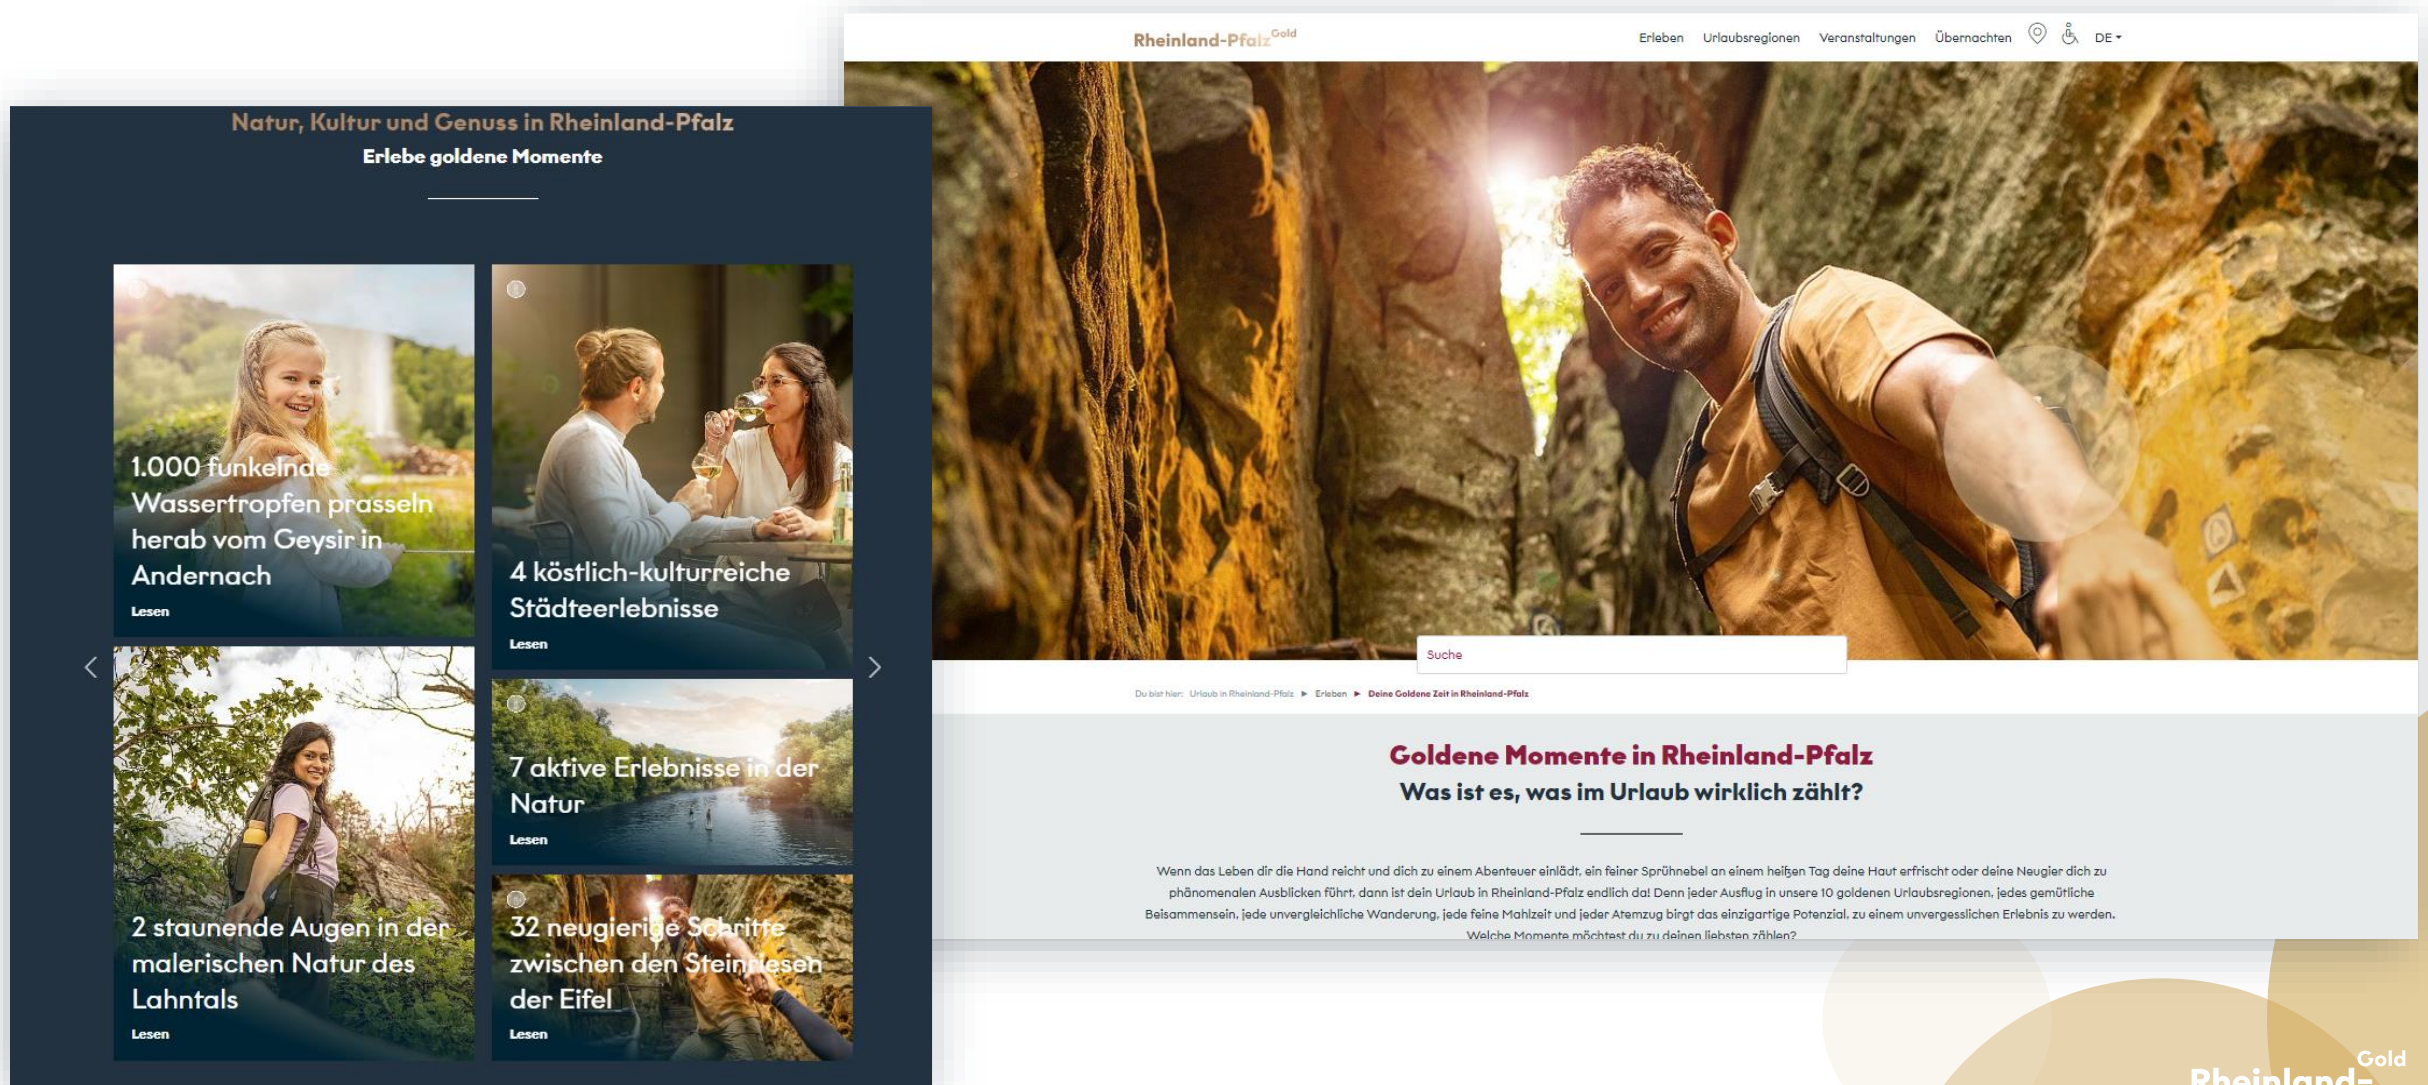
Natur, Kultur und Genuss in Rheinland-Pfalz
Erlebe goldene Momente

1.000 funkelnde Wassertropfen prasseln herab vom Geysir in Andernach
Lesen

4 köstlich-kulturreiche Städteerlebnisse
Lesen

2 staunende Augen in der malerischen Natur des Lahntals
Lesen

7 aktive Erlebnisse in der Natur
Lesen

32 neugierige Schritte zwischen den Steinriesen der Eifel
Lesen

Rheinland-Pfalz Gold
Erleben Urlaubsregionen Veranstaltungen Übernachten DE

Suche

Du bist hier: Urlaub in Rheinland-Pfalz ▶ Erleben ▶ Deine Goldene Zeit in Rheinland-Pfalz

Goldene Momente in Rheinland-Pfalz
Was ist es, was im Urlaub wirklich zählt?

Wenn das Leben dir die Hand reicht und dich zu einem Abenteuer einlädt, ein feiner Sprühnebel an einem heißen Tag deine Haut erfrischt oder deine Neugier dich zu phänomenalen Ausblicken führt, dann ist dein Urlaub in Rheinland-Pfalz endlich da! Denn jeder Ausflug in unsere 10 goldenen Urlaubsregionen, jedes gemütliche Beisammensein, jede unvergleichliche Wanderung, jede feine Mahlzeit und jeder Atemzug birgt das einzigartige Potenzial, zu einem unvergesslichen Erlebnis zu werden. Welche Momente möchtest du zu deinen liebsten zählen?

Rheinland- Gold